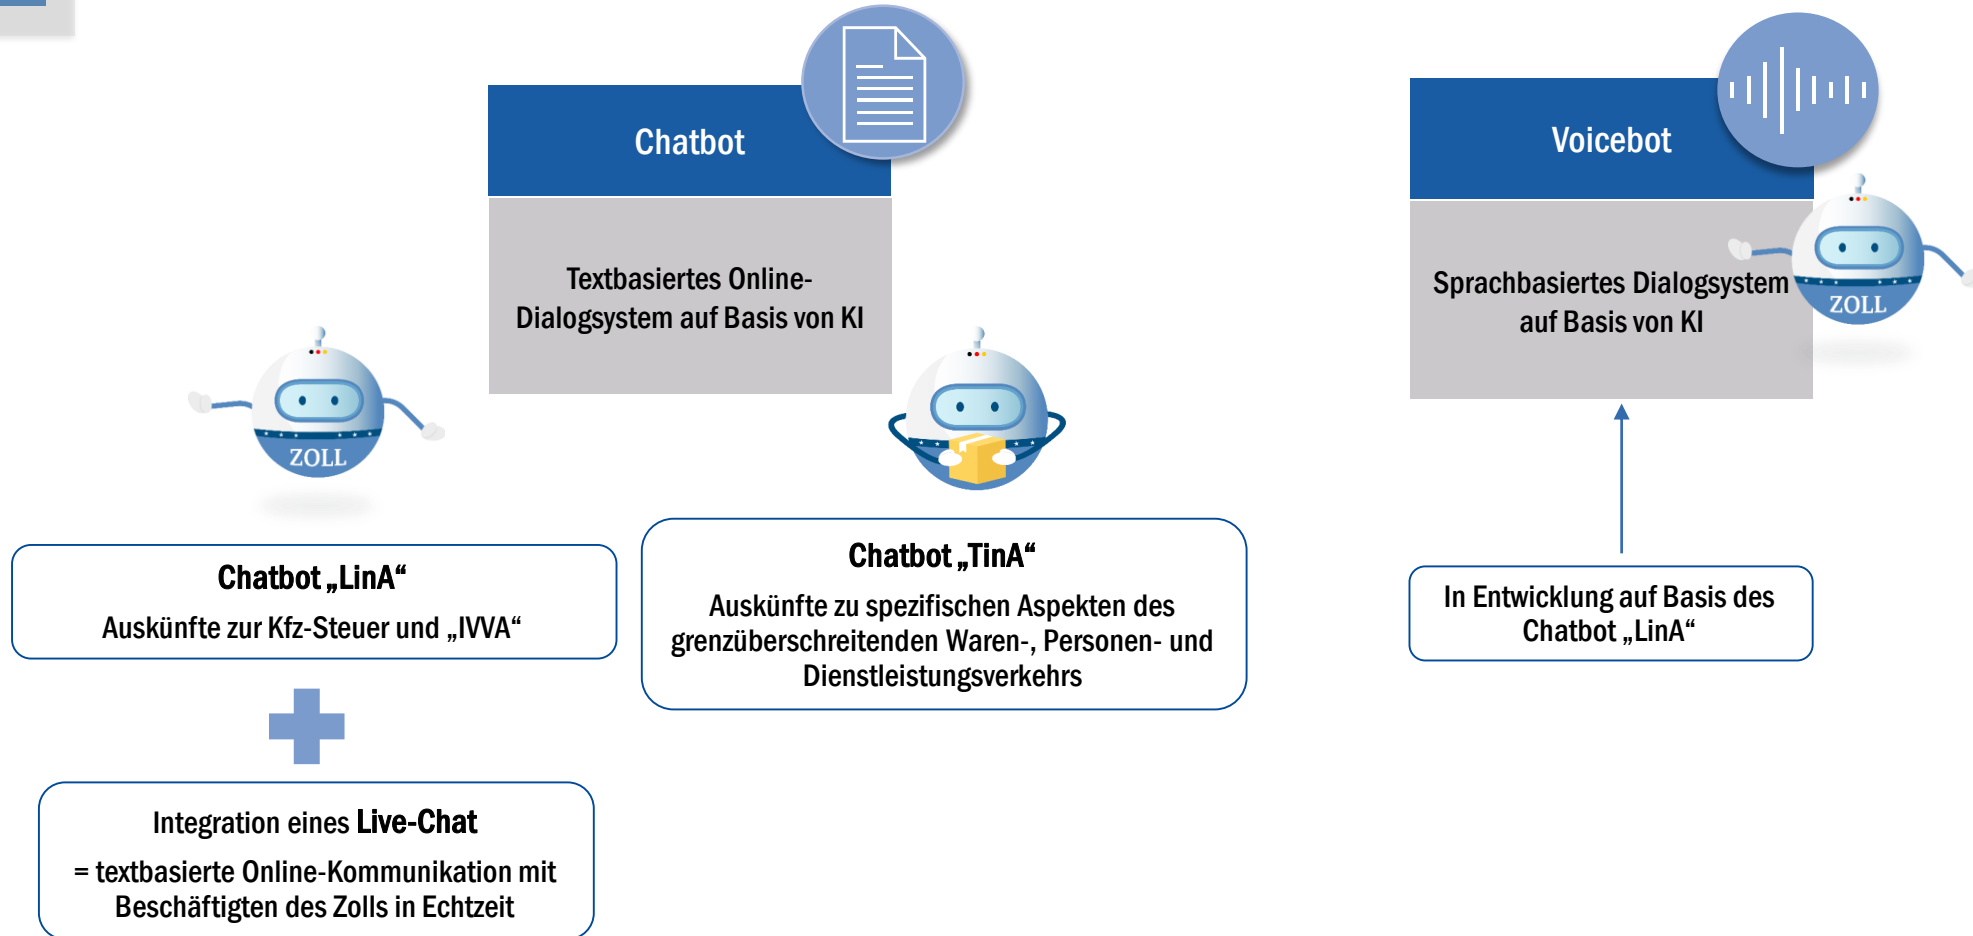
Chatbot

Textbasiertes Online-Dialogsystem auf Basis von KI

Voicebot

Sprachbasiertes Dialogsystem auf Basis von KI

ZOLL

ZOLL

Chatbot „LinA“
Auskünfte zur Kfz-Steuer und „IVVA“

Chatbot „TinA“
Auskünfte zu spezifischen Aspekten des grenzüberschreitenden Waren-, Personen- und Dienstleistungsverkehrs

In Entwicklung auf Basis des Chatbot „LinA“

Integration eines Live-Chat
= textbasierte Online-Kommunikation mit Beschäftigten des Zolls in Echtzeit